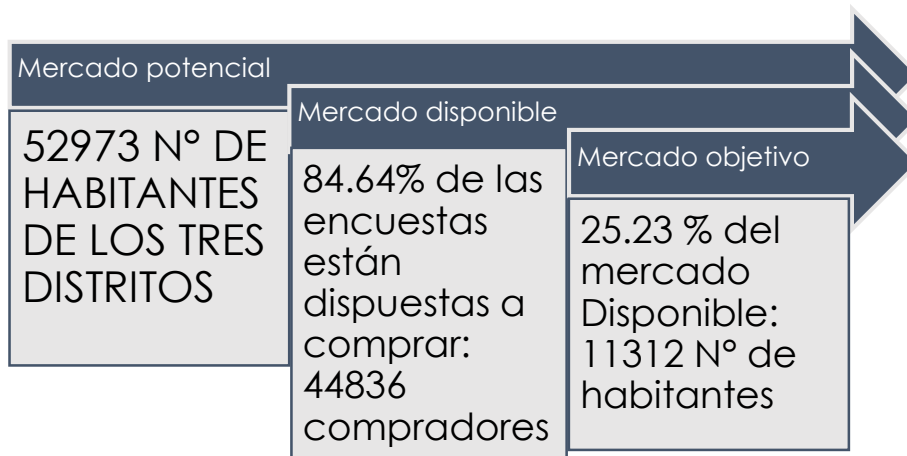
Mercado potencial

52973 N° DE HABITANTES DE LOS TRES DISTRITOS

Mercado disponible

84.64% de las encuestas están dispuestas a comprar: 44836 compradores

Mercado objetivo

25.23 % del mercado Disponible: 11312 N° de habitantes